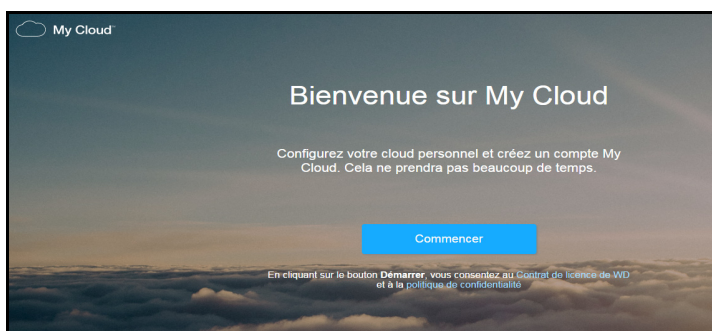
My Cloud™

Bienvenue sur My Cloud

Configurez votre cloud personnel et créez un compte My Cloud. Cela ne prendra pas beaucoup de temps.

Commencer

En cliquant sur le bouton Démarrer, vous consentez au Contrat de licence de WD et à la politique de confidentialité